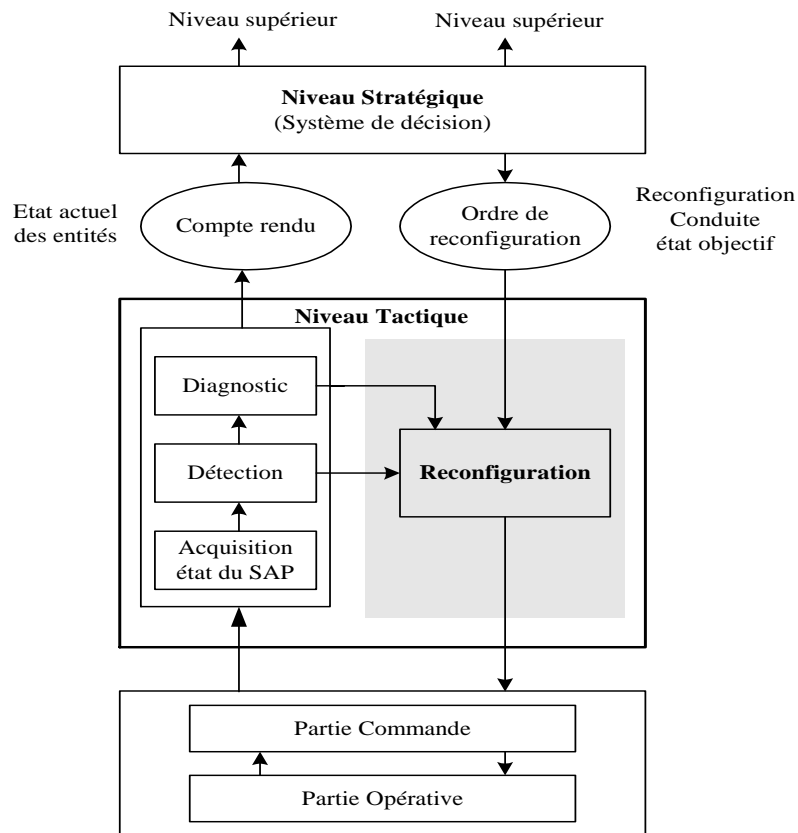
Niveau supérieur

Niveau supérieur

**Niveau Stratégique**
(Système de décision)

Etat actuel des entités

Compte rendu

Ordre de reconfiguration

Reconfiguration
Conduite
état objectif

**Niveau Tactique**

Diagnostic

Détection

Acquisition état du SAP

**Reconfiguration**

Partie Commande

Partie Opérative